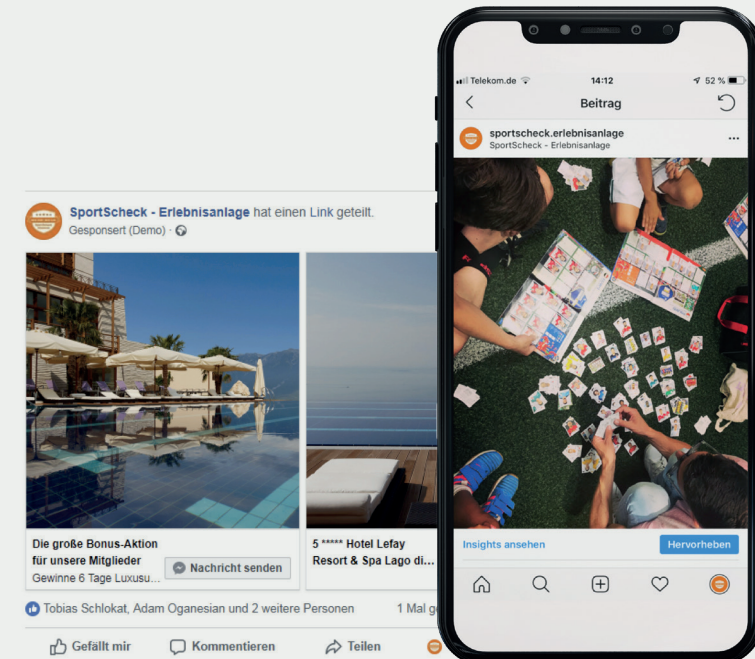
SportScheck - Erlebnisanlage hat einen Link geteilt.
Gesponsert (Demo) ·

Die große Bonus-Aktion für unsere Mitglieder
Gewinne 6 Tage Luxusu...
Nachricht senden

5 ***** Hotel Lefay Resort & Spa Lago di...

Tobias Schlokat, Adam Oganesian und 2 weitere Personen
1 Mal ge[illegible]

Gefällt mir
Kommentieren
Teilen

Telekom.de
14:12
52 %

Beitrag

sportscheck.erlebnisanlage
SportScheck - Erlebnisanlage

Insights ansehen
Hervorheben